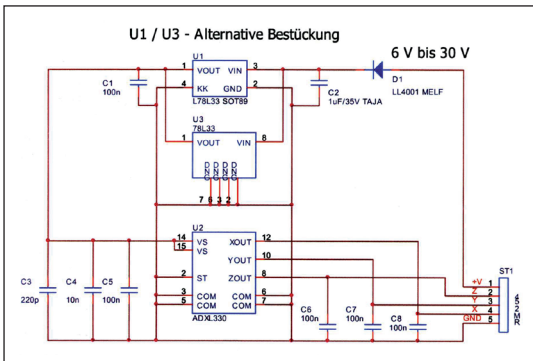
U1 / U3 - Alternative Bestückung

6 V bis 30 V

U1
VOUT VIN
KK GND
L78L33 SOT89
1 3
4 2

C1
100n

C2
1uF/35V TAJA

D1
LL4001 MELF

U3
78L33
VOUT VIN
1 8
DNC DNC DNC DNC
7 6 3 2

U2
VS XOUT
VS YOUT
ST ZOUT
COM COM
COM COM
ADXL330
14 12
15 10
2 8
3 6
5 7

C3
220p

C4
10n

C5
100n

C6
100n

C7
100n

C8
100n

+V 1
Z 2
Y 3
X 4
GND 5

ST1